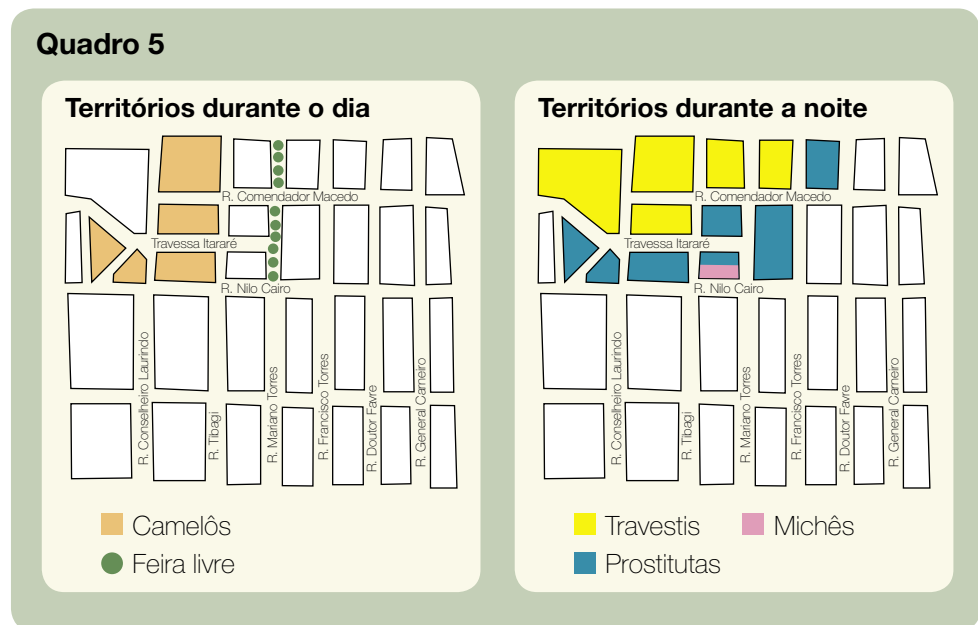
Quadro 5

Territórios durante o dia

R. Comendador Macedo
Travessa Itararé
R. Nilo Cairo
R. Conselheiro Laurindo
R. Tibagi
R. Mariano Torres
R. Francisco Torres
R. Doutor Favre
R. General Carneiro

Camelôs
Feira livre

Territórios durante a noite

R. Comendador Macedo
Travessa Itararé
R. Nilo Cairo
R. Conselheiro Laurindo
R. Tibagi
R. Mariano Torres
R. Francisco Torres
R. Doutor Favre
R. General Carneiro

Travestis
Michês
Prostitutas